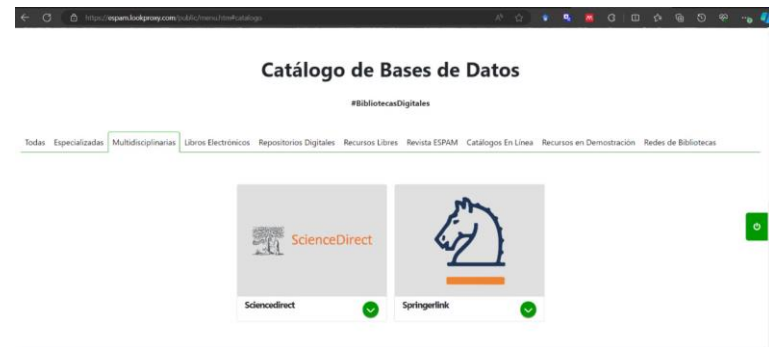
https://espam.lookproxy.com/public/menu.html#catalogo

Catálogo de Bases de Datos

#BibliotecasDigitales

Todas Especializadas Multidisciplinarias Libros Electrónicos Repositorios Digitales Recursos Libres Revista ESPAM Catálogos En Línea Recursos en Demostración Redes de Bibliotecas

ScienceDirect

Sciencedirect

Springerlink